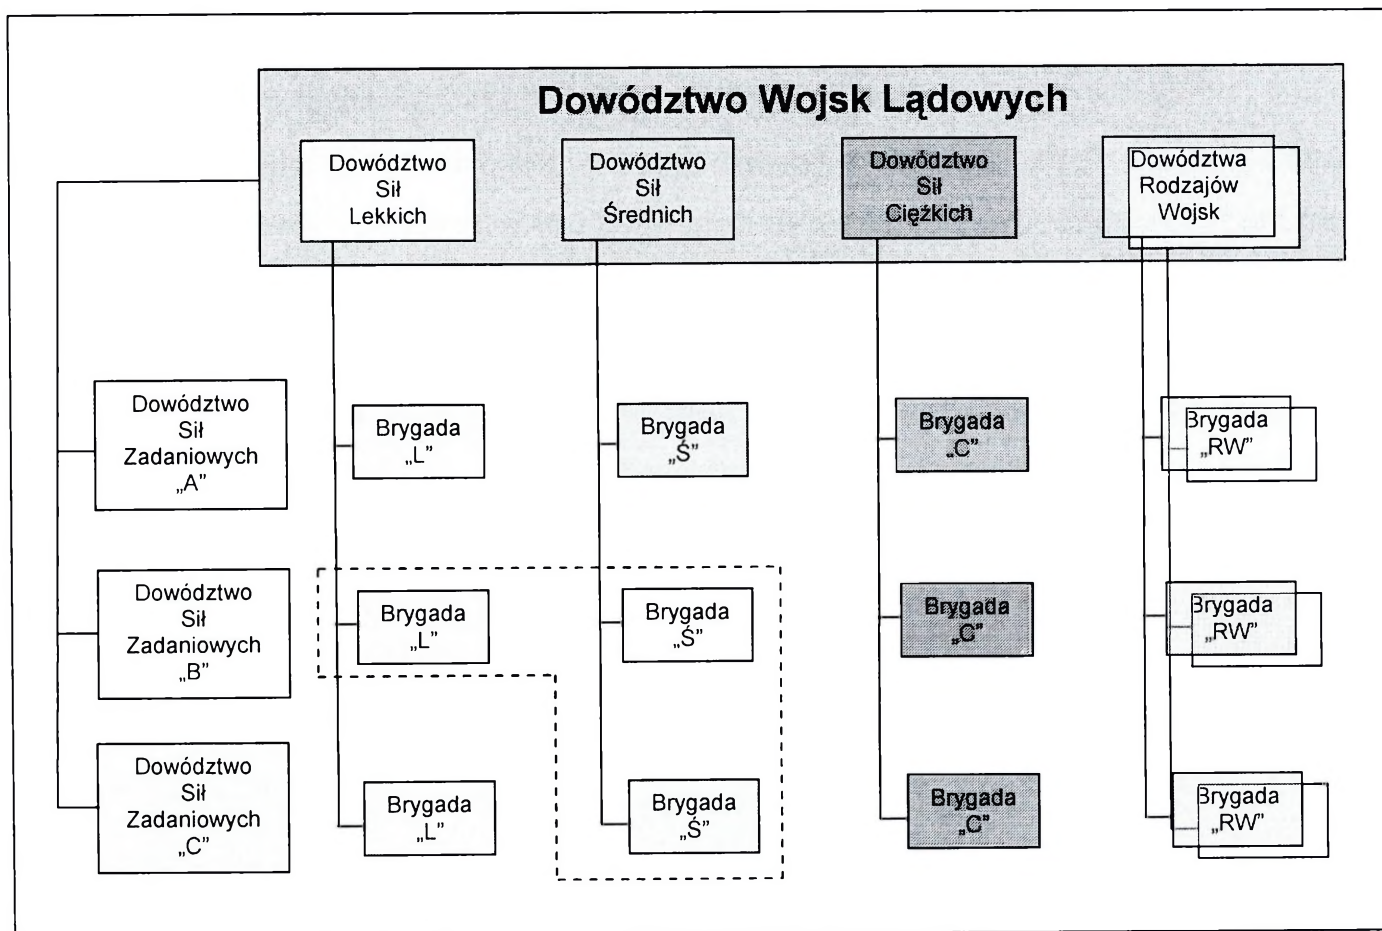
Dowództwo Wojsk Lądowych

Dowództwo Sił Lekkich

Dowództwo Sił Średnich

Dowództwo Sił Ciężkich

Dowództwa Rodzajów Wojsk

Dowództwo Sił Zadaniowych „A"

Dowództwo Sił Zadaniowych „B"

Dowództwo Sił Zadaniowych „C"

Brygada „L"

Brygada „L"

Brygada „L"

Brygada „Ś"

Brygada „Ś"

Brygada „Ś"

Brygada „C"

Brygada „C"

Brygada „C"

Brygada „RW"

Brygada „RW"

Brygada „RW"